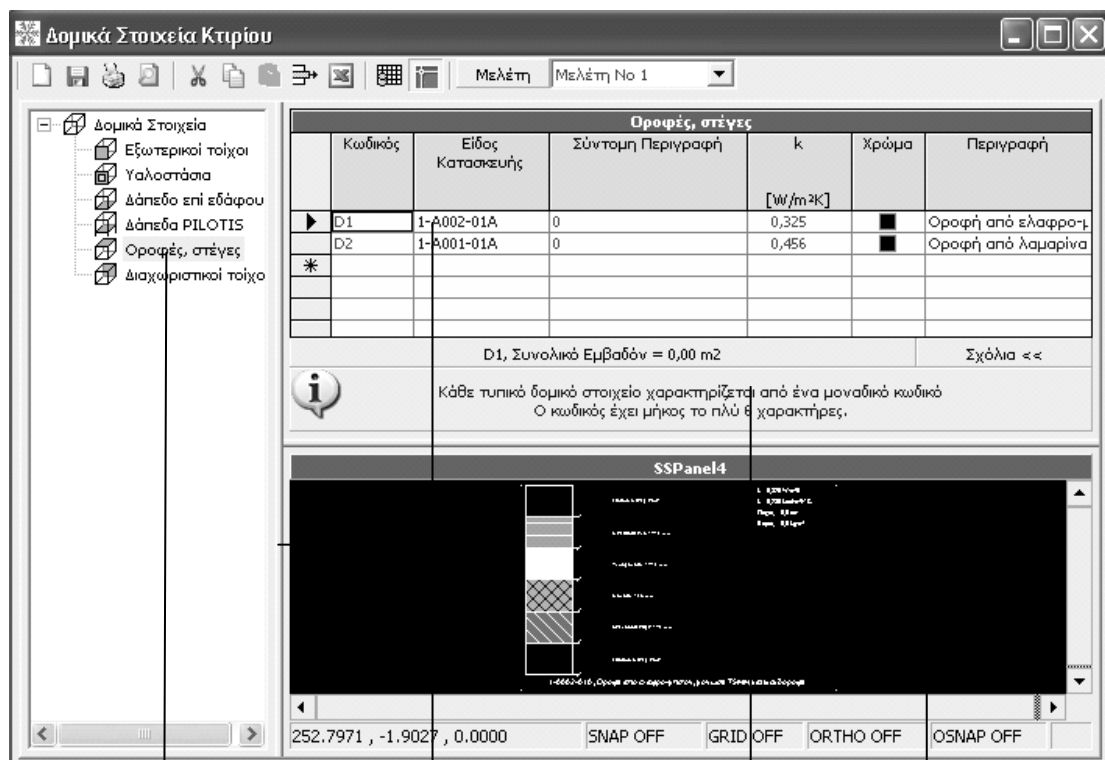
Δομικά Στοιχεία Κτιρίου

Μελέτη | Μελέτη Νο 1

Δομικά Στοιχεία
Εξωτερικοί τοίχοι
Υαλοστάσια
Δάπεδο επί εδάφου
Δάπεδα PILOTIS
Οροφές, στέγες
Διαχωριστικοί τοίχο

Οροφές, στέγες

| | Κωδικός | Είδος Κατασκευής | Σύντομη Περιγραφή | k [W/m²K] | Χρώμα | Περιγραφή |
|---|---|---|---|---|---|---|
| ▶ | D1 | 1-A002-01A | 0 | 0,325 | ■ | Οροφή από ελαφρο-ι |
| | D2 | 1-A001-01A | 0 | 0,456 | ■ | Οροφή από λαμαρίνα |
| * | | | | | | |

D1, Συνολικό Εμβαδόν = 0,00 m2

Σχόλια <<

Κάθε τυπικό δομικό στοιχείο χαρακτηρίζεται από ένα μοναδικό κωδικό
Ο κωδικός έχει μήκος το πλύ 6 χαρακτήρες.

SSPanel4

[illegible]

252.7971 , -1.9027 , 0.0000 | SNAP OFF | GRID OFF | ORTHO OFF | OSNAP OFF